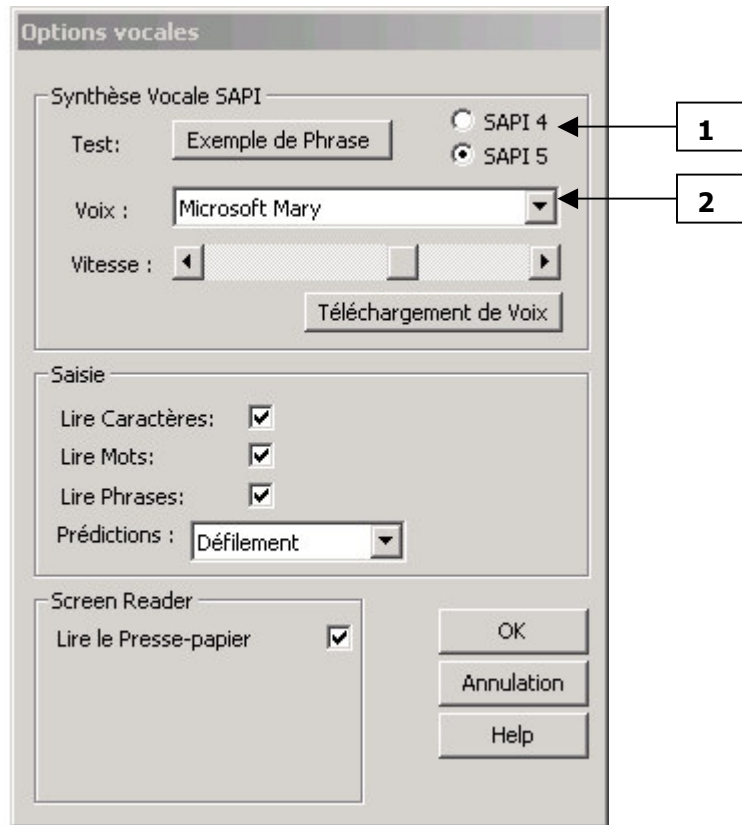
Options vocales

Synthèse Vocale SAPI

Test: Exemple de Phrase

SAPI 4

SAPI 5

1

Voix : Microsoft Mary

2

Vitesse :

Téléchargement de Voix

Saisie

Lire Caractères:

Lire Mots:

Lire Phrases:

Prédictions : Défilement

Screen Reader

Lire le Presse-papier

OK

Annulation

Help